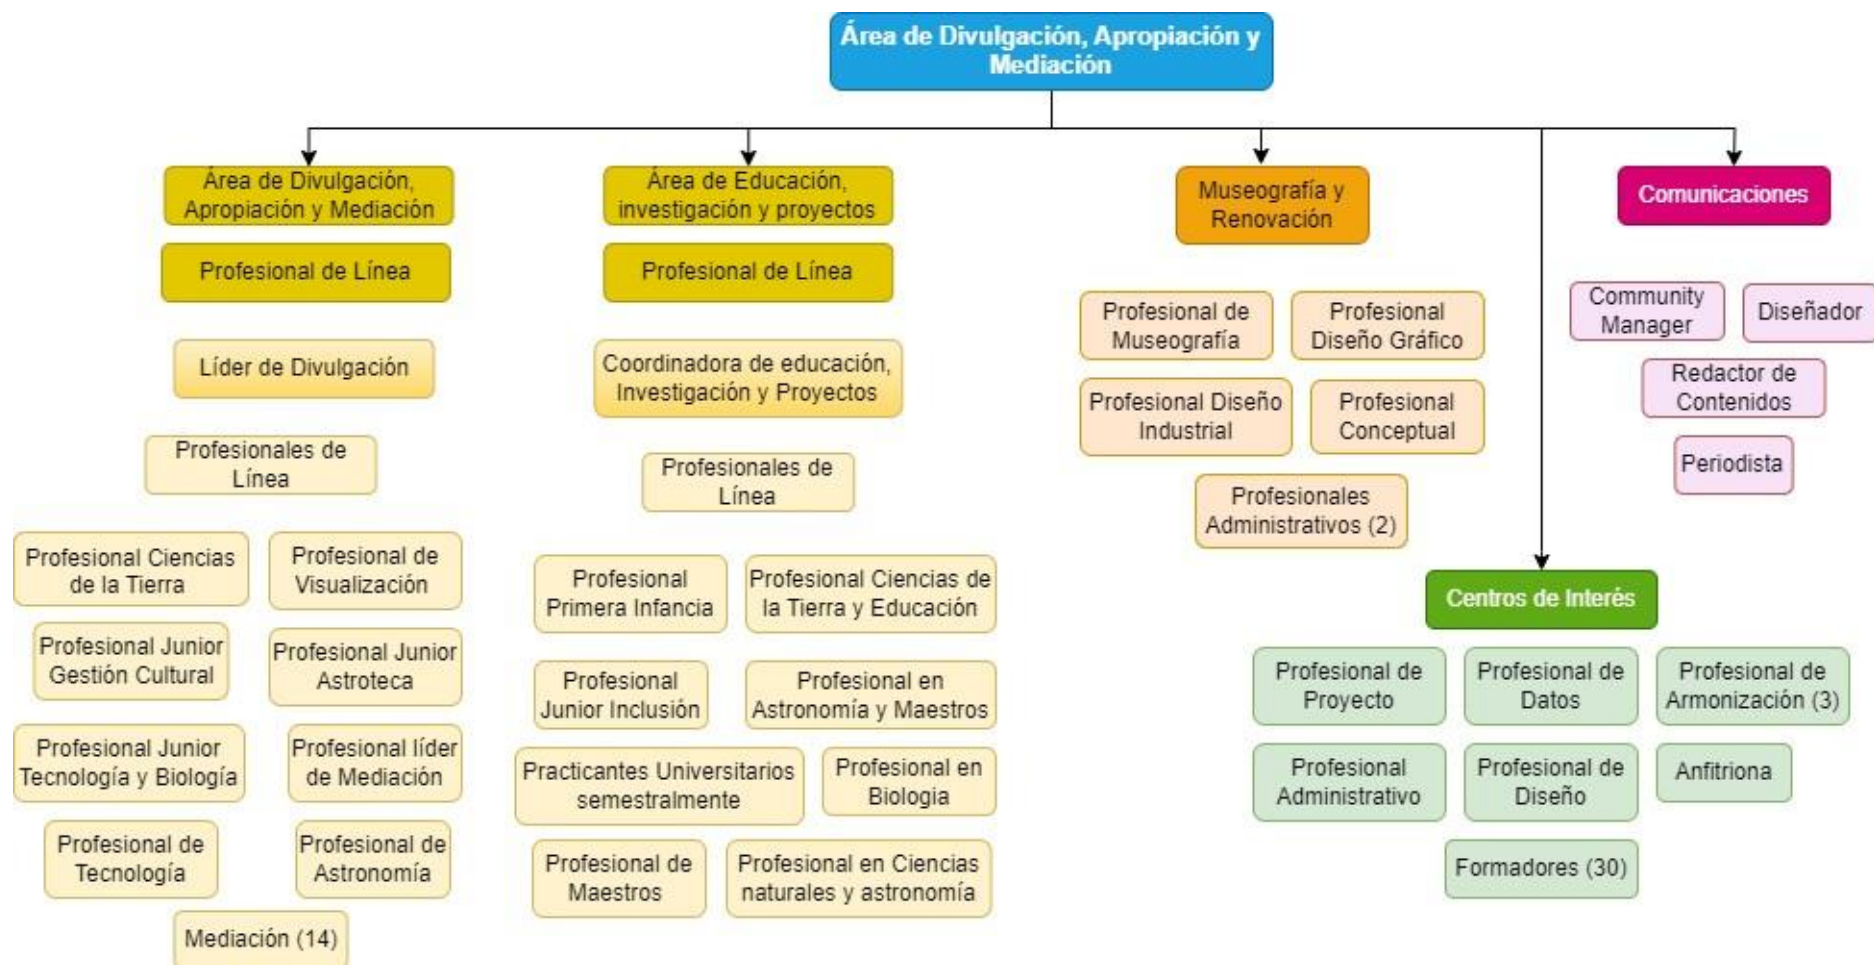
Área de Divulgación, Apropiación y Mediación

Área de Divulgación, Apropiación y Mediación

Profesional de Línea

Líder de Divulgación

Profesionales de Línea

Profesional Ciencias de la Tierra

Profesional de Visualización

Profesional Junior Gestión Cultural

Profesional Junior Astroteca

Profesional Junior Tecnología y Biología

Profesional líder de Mediación

Profesional de Tecnología

Profesional de Astronomía

Mediación (14)

Área de Educación, investigación y proyectos

Profesional de Línea

Coordinadora de educación, Investigación y Proyectos

Profesionales de Línea

Profesional Primera Infancia

Profesional Ciencias de la Tierra y Educación

Profesional Junior Inclusión

Profesional en Astronomía y Maestros

Practicantes Universitarios semestralmente

Profesional en Biologia

Profesional de Maestros

Profesional en Ciencias naturales y astronomía

Museografía y Renovación

Profesional de Museografía

Profesional Diseño Gráfico

Profesional Diseño Industrial

Profesional Conceptual

Profesionales Administrativos (2)

Comunicaciones

Community Manager

Diseñador

Redactor de Contenidos

Periodista

Centros de Interés

Profesional de Proyecto

Profesional de Datos

Profesional de Armonización (3)

Profesional Administrativo

Profesional de Diseño

Anfitriona

Formadores (30)